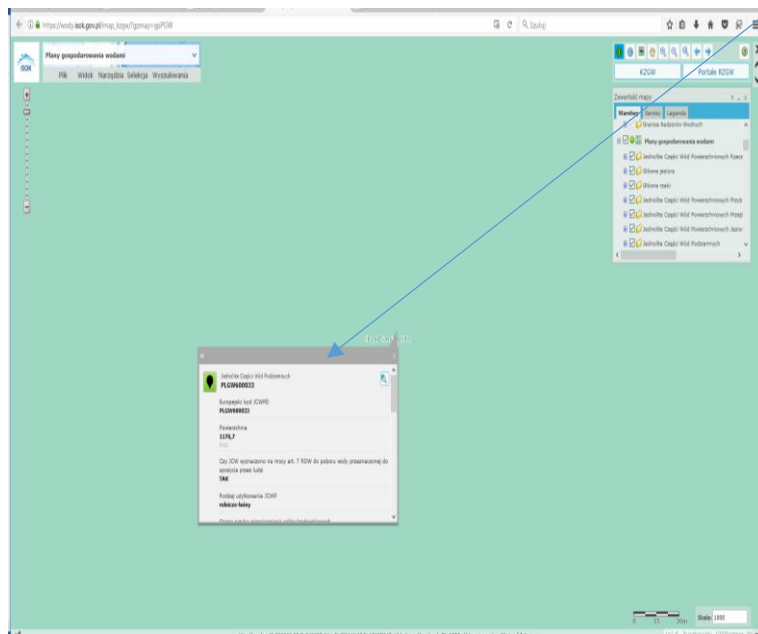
https://wody.isok.gov.pl/imap_kzgw/?gpmap=gpPGW

Szukaj

ISOK

Plany gospodarowania wodami

Plik Widok Narzędzia Selekcja Wyszukiwania

KZGW

Portale KZGW

Zawartość mapy

Warstwy Serwisy Legenda

Granice Regionów Wodnych

Plany gospodarowania wodami

Jednolite Części Wód Powierzchniowych Rzecz

Główne jeziora

Główne rzeki

Jednolite Części Wód Powierzchniowych Przyb

Jednolite Części Wód Powierzchniowych Przejś

Jednolite Części Wód Powierzchniowych Jezior

Jednolite Części Wód Podziemnych

Jednolite Części Wód Podziemnych
PLGW600033

Europejski kod JCWPD
PLGW600033

Powierzchnia
1170,7
km2

Czy JCW wyznaczono na mocy art. 7 RDW do poboru wody przeznaczonej do spożycia przez ludzi
TAK

Rodzaj użytkowania JCWP
rolniczo-leśny

Skala 1600